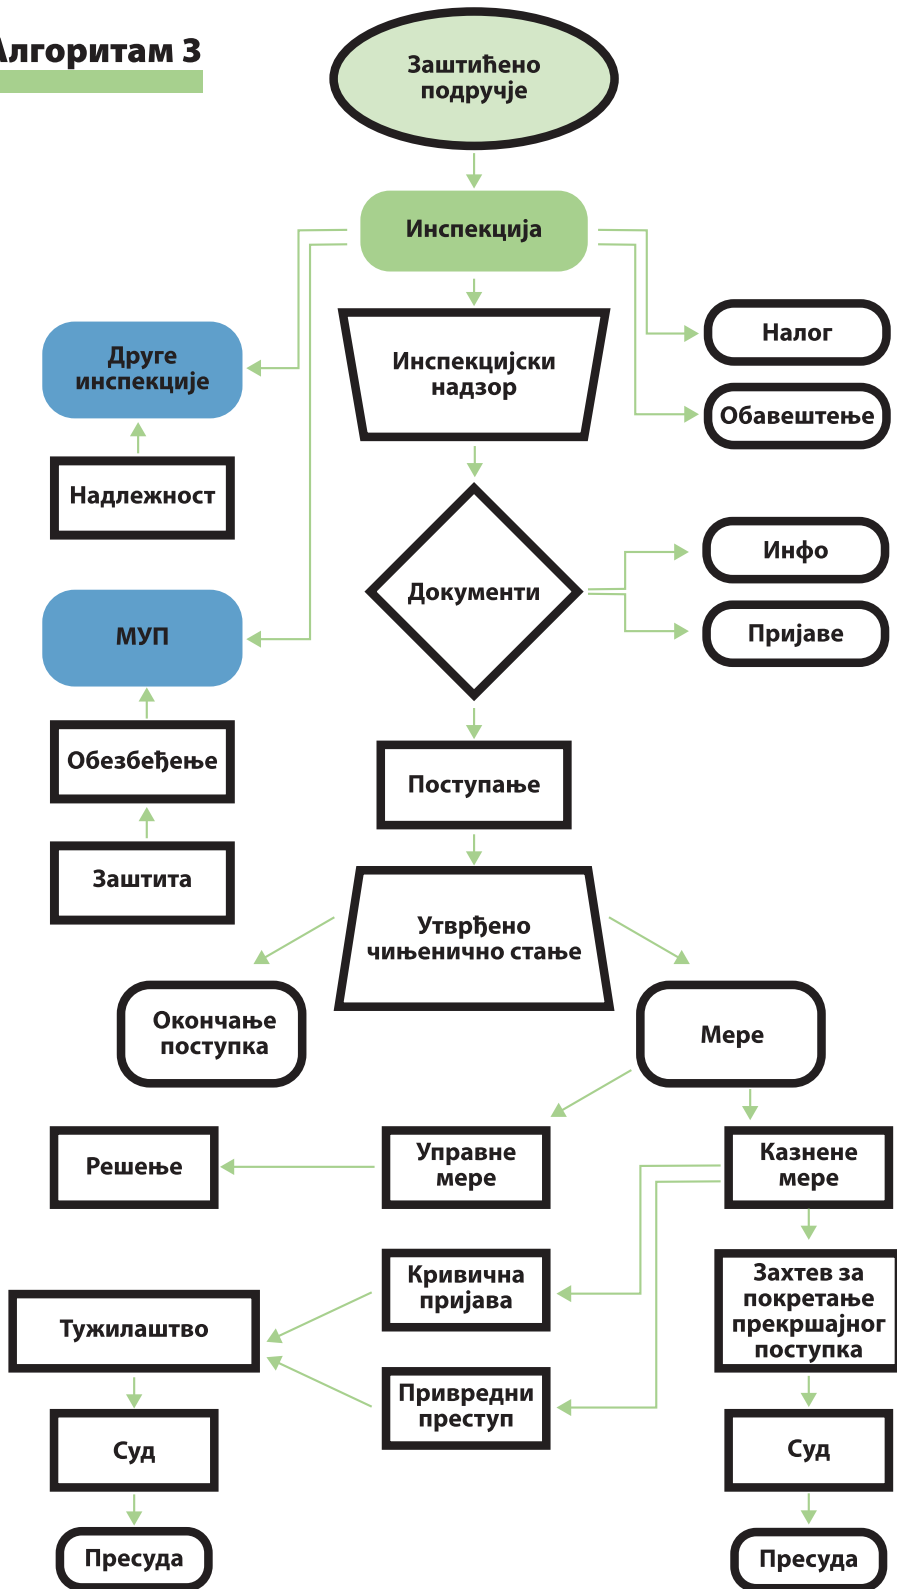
лгоритам 3

Заштићено подручје

Инспекција

Друге инспекције

Налог

Обавештење

Инспекцијски надзор

Надлежност

Документи

Инфо

Пријаве

МУП

Обезбеђење

Поступање

Заштита

Утврђено чињенично стање

Окончање поступка

Мере

Решење

Управне мере

Казнене мере

Кривична пријава

Тужилаштво

Захтев за покретање прекршајног поступка

Привредни преступ

Суд

Суд

Пресуда

Пресуда